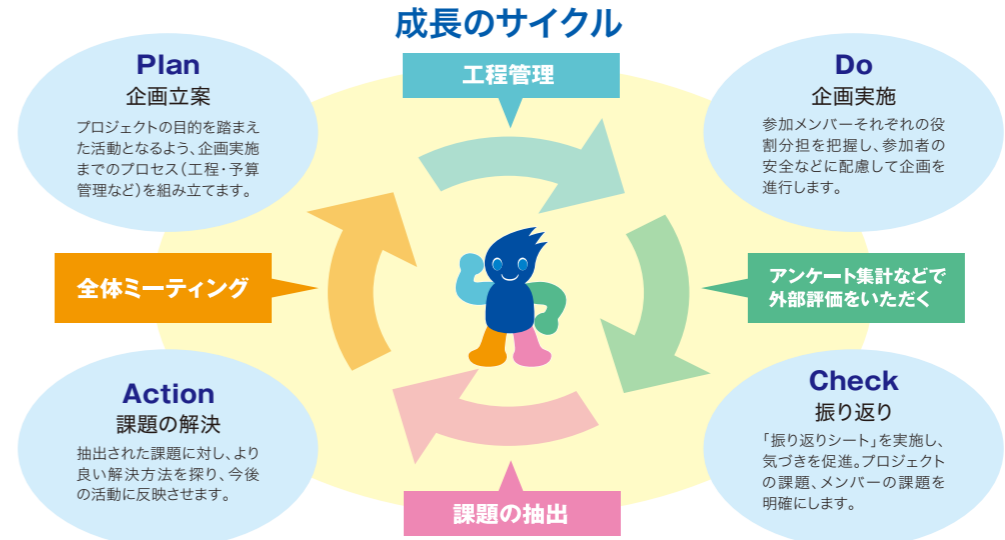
成長のサイクル

Plan
企画立案
プロジェクトの目的を踏まえた活動となるよう、企画実施までのプロセス(工程・予算管理など)を組み立てます。

工程管理

Do
企画実施
参加メンバーそれぞれの役割分担を把握し、参加者の安全などに配慮して企画を進行します。

全体ミーティング

アンケート集計などで外部評価をいただく

Action
課題の解決
抽出された課題に対し、より良い解決方法を探り、今後の活動に反映させます。

Check
振り返り
「振り返りシート」を実施し、気づきを促進。プロジェクトの課題、メンバーの課題を明確にします。

課題の抽出